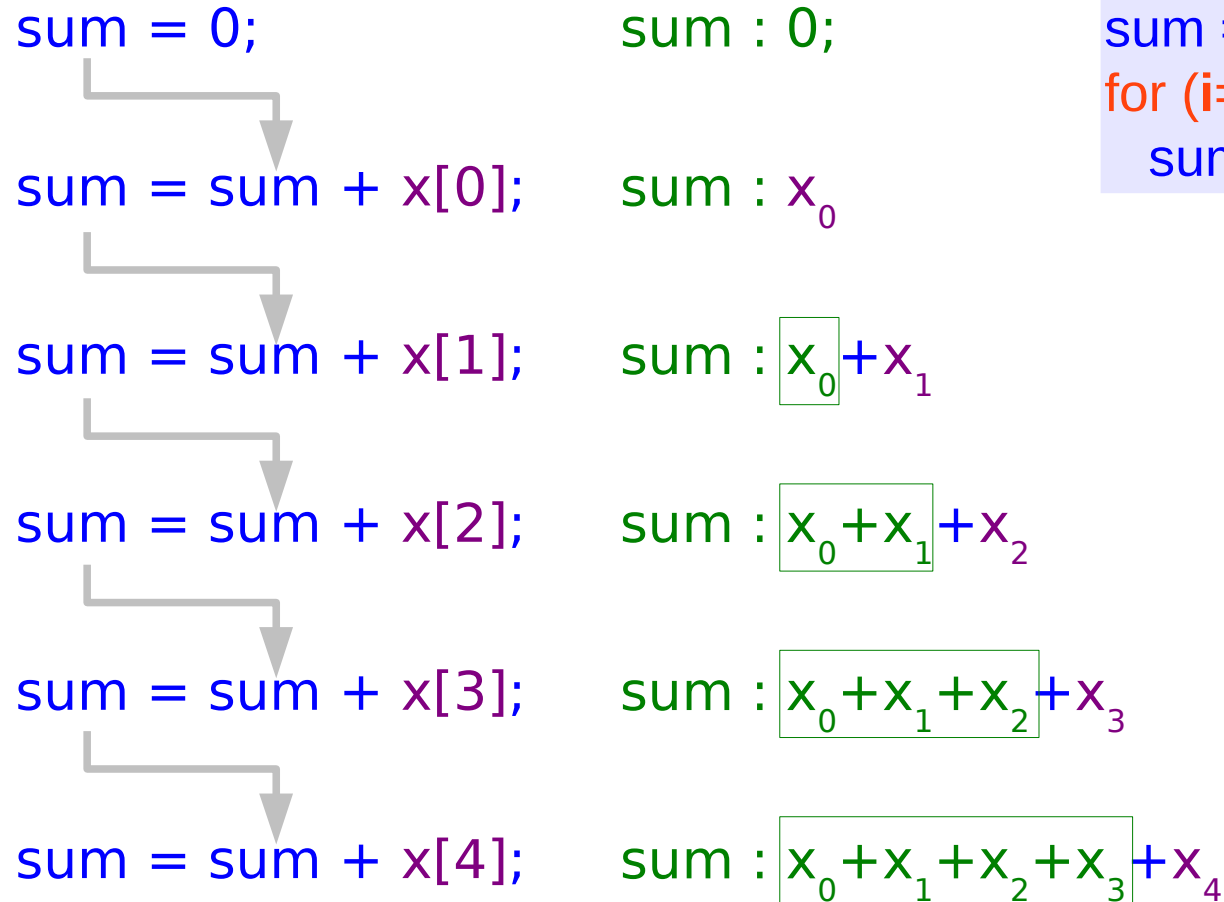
sum = 0;

sum = sum + x[0];

sum = sum + x[1];

sum = sum + x[2];

sum = sum + x[3];

sum = sum + x[4];

sum : 0;

sum : $x_0$

sum : $x_0+x_1$

sum : $x_0+x_1+x_2$

sum : $x_0+x_1+x_2+x_3$

sum : $x_0+x_1+x_2+x_3+x_4$

sum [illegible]
for (i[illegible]
sur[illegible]